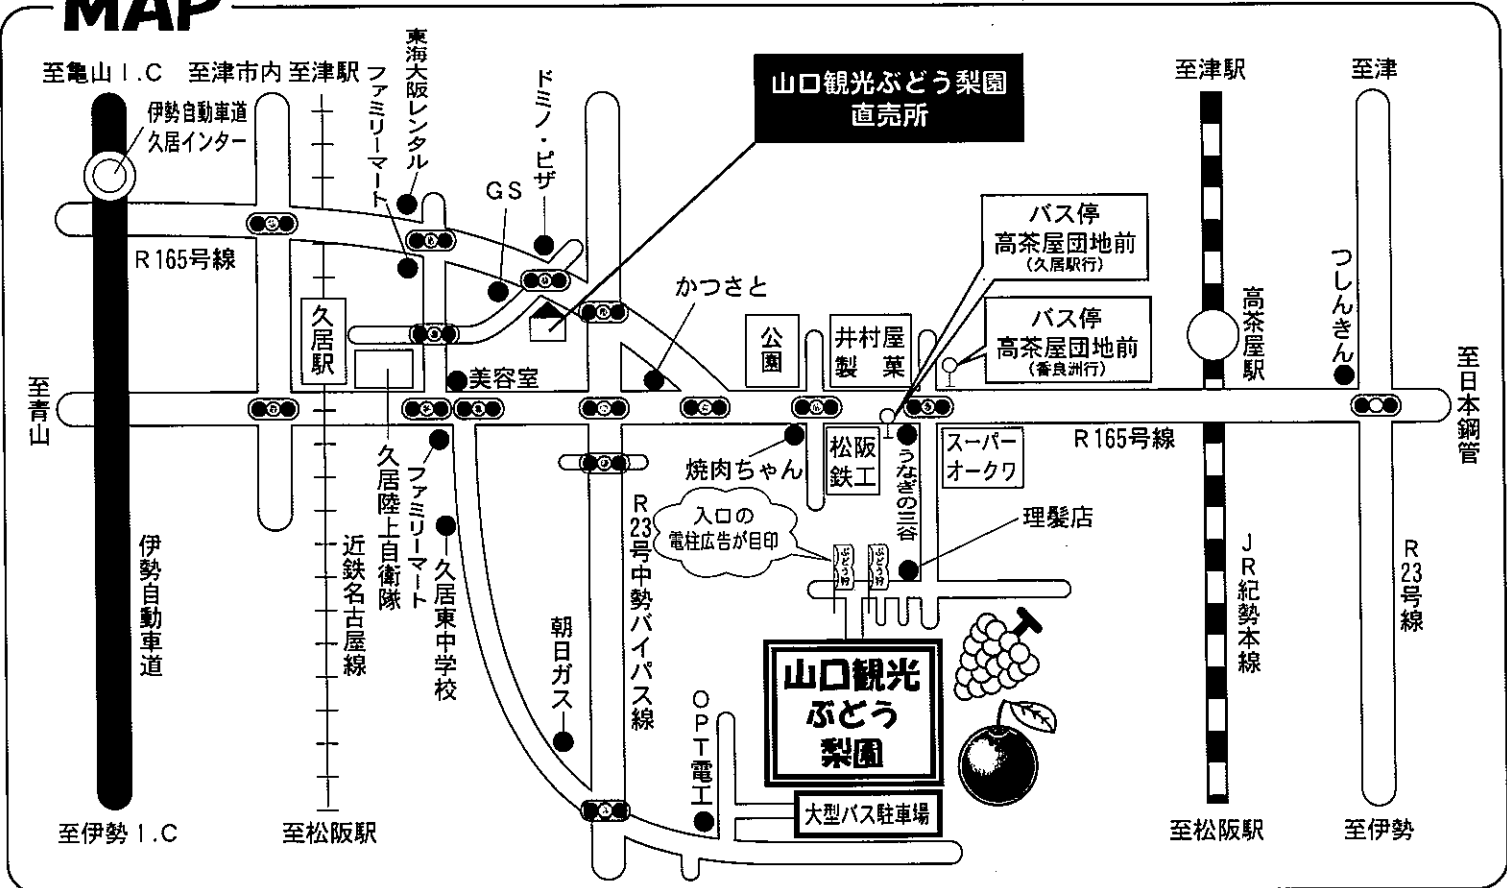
MAP

至亀山I.C 至津市内 至津駅

伊勢自動車道
久居インター

東海大阪レンタル
ファミリーマート
ドミノ・ピザ
GS

山口観光ぶどう梨園
直売所

至津駅
至津

R165号線

久居駅

かつさと

公園

井村屋製菓

バス停
高茶屋団地前
(久居駅行)

バス停
高茶屋団地前
(香良洲行)

高茶屋駅

つしんきん

至日本鋼管

至青山

美容室

焼肉ちゃん

松阪鉄工

うなぎの三谷

スーパーオークワ

R165号線

久居陸上自衛隊

ファミリーマート

久居東中学校

近鉄名古屋線

伊勢自動車道

R23号中勢バイパス線

入口の
電柱広告が目印

ぶどう狩
ぶどう狩

理髪店

朝日ガス

OPT電工

山口観光ぶどう梨園

JR紀勢本線

R23号線

大型バス駐車場

至伊勢I.C 至松阪駅 至松阪駅 至伊勢